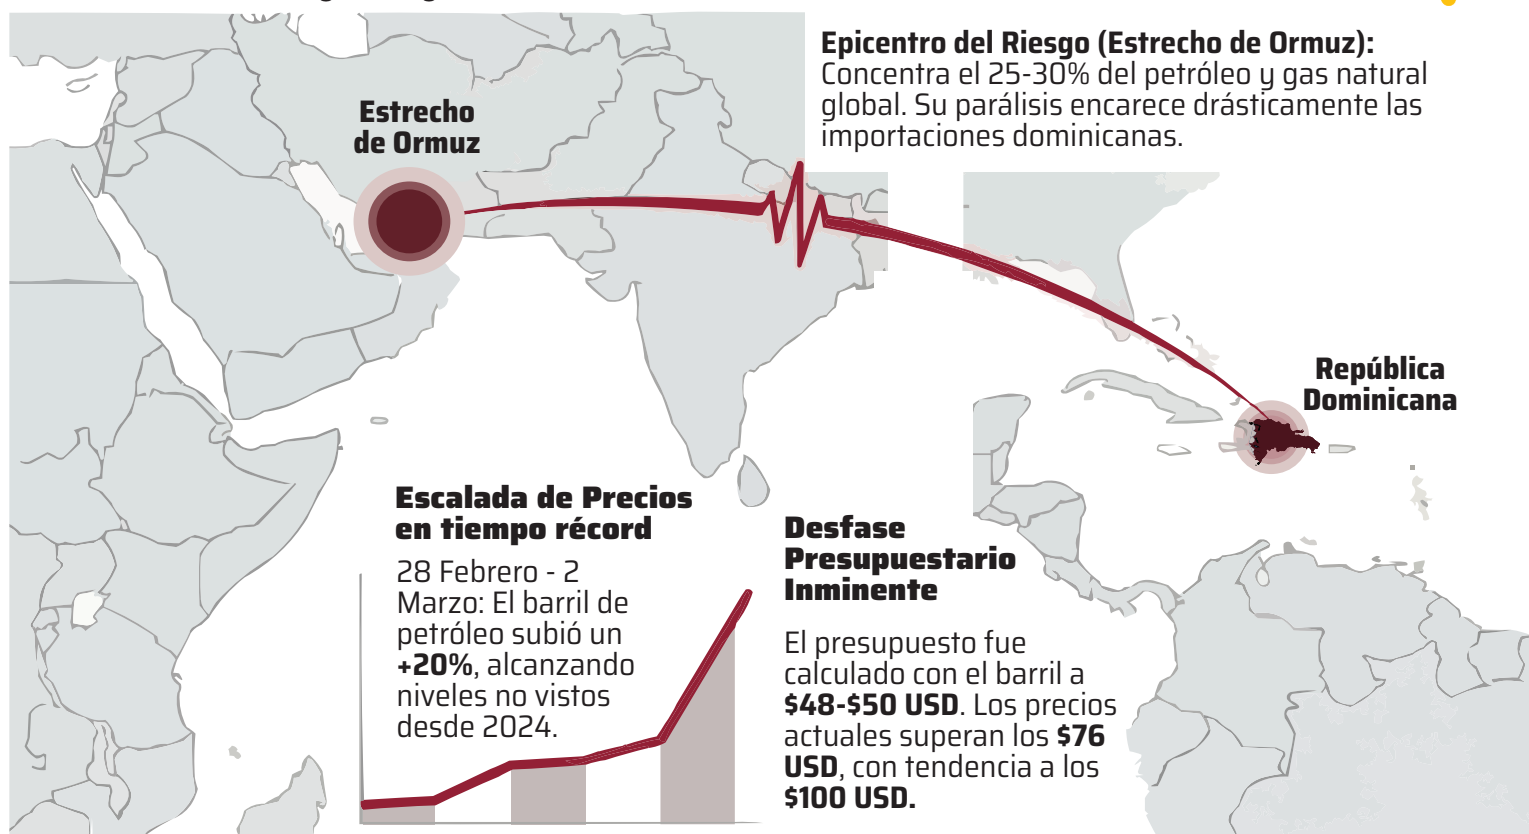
Epicentro del Riesgo (Estrecho de Ormuz): Concentra el 25-30% del petróleo y gas natural global. Su parálisis encarece drásticamente las importaciones dominicanas.

Estrecho de Ormuz

República Dominicana

Escalada de Precios en tiempo récord

28 Febrero - 2 Marzo: El barril de petróleo subió un **+20%**, alcanzando niveles no vistos desde 2024.

Desfase Presupuestario Inminente

El presupuesto fue calculado con el barril a **\$48-\$50 USD**. Los precios actuales superan los **\$76 USD**, con tendencia a los **\$100 USD.**